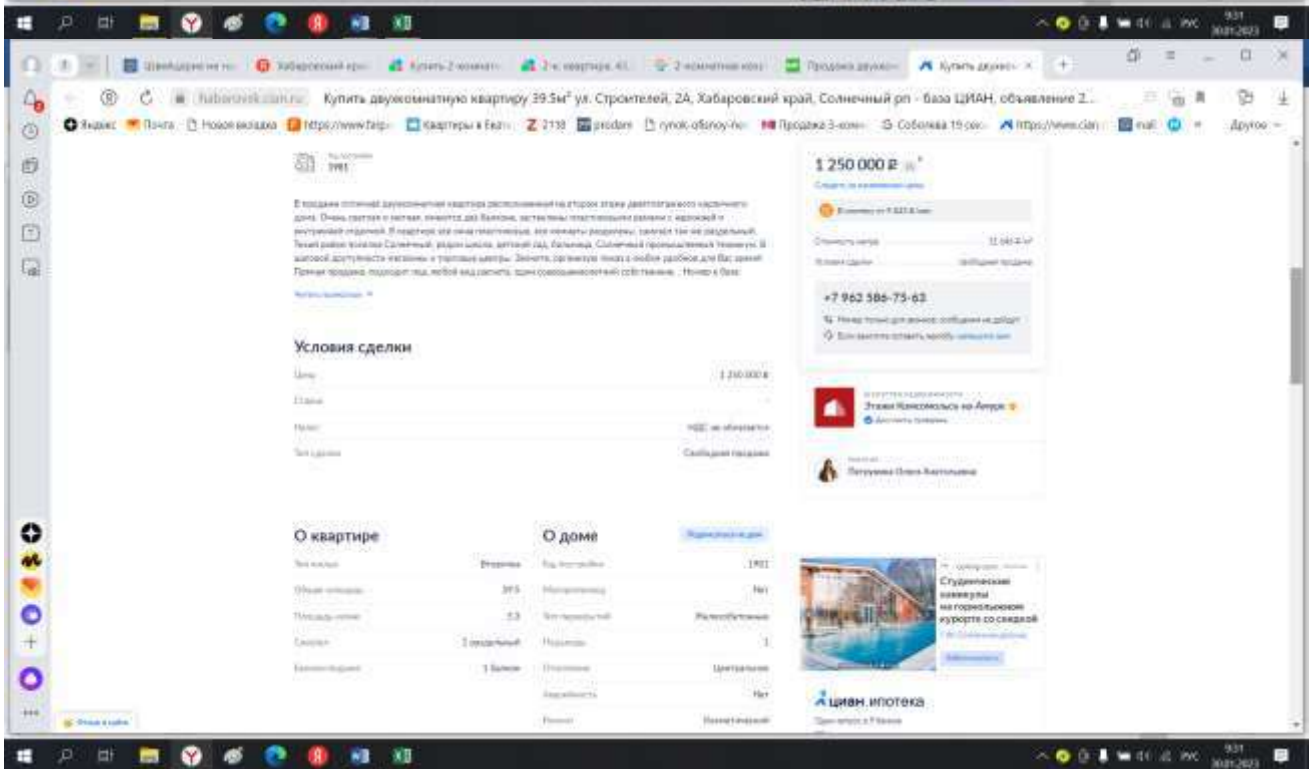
khabarovsk.cian.ru   Купить двухкомнатную квартиру 39.5м² ул. Строителей, 2А, Хабаровский край, Солнечный рп - база ЦИАН, объявление 2...

Яндекс   Почта   Новая вкладка   Другое

1981

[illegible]

Условия сделки

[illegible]   1 250 000 ₽

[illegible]

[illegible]   НДС не облагается

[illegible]   Свободная продажа

О квартире

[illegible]   Вторичка

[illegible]   39.5

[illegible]   5.5

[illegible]   1 раздельный

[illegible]   1 балкон

О доме

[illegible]   1981

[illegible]   Нет

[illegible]   Железобетонные

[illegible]   1

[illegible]   Центральное

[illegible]   Нет

1 250 000 ₽

+7 962 586-75-63

Этажи Комсомольск-на-Амуре

Петрушина Ольга Анатольевна

Студенческие каникулы на горнолыжном курорте со скидкой

циан.ипотека

931
30.01.2023